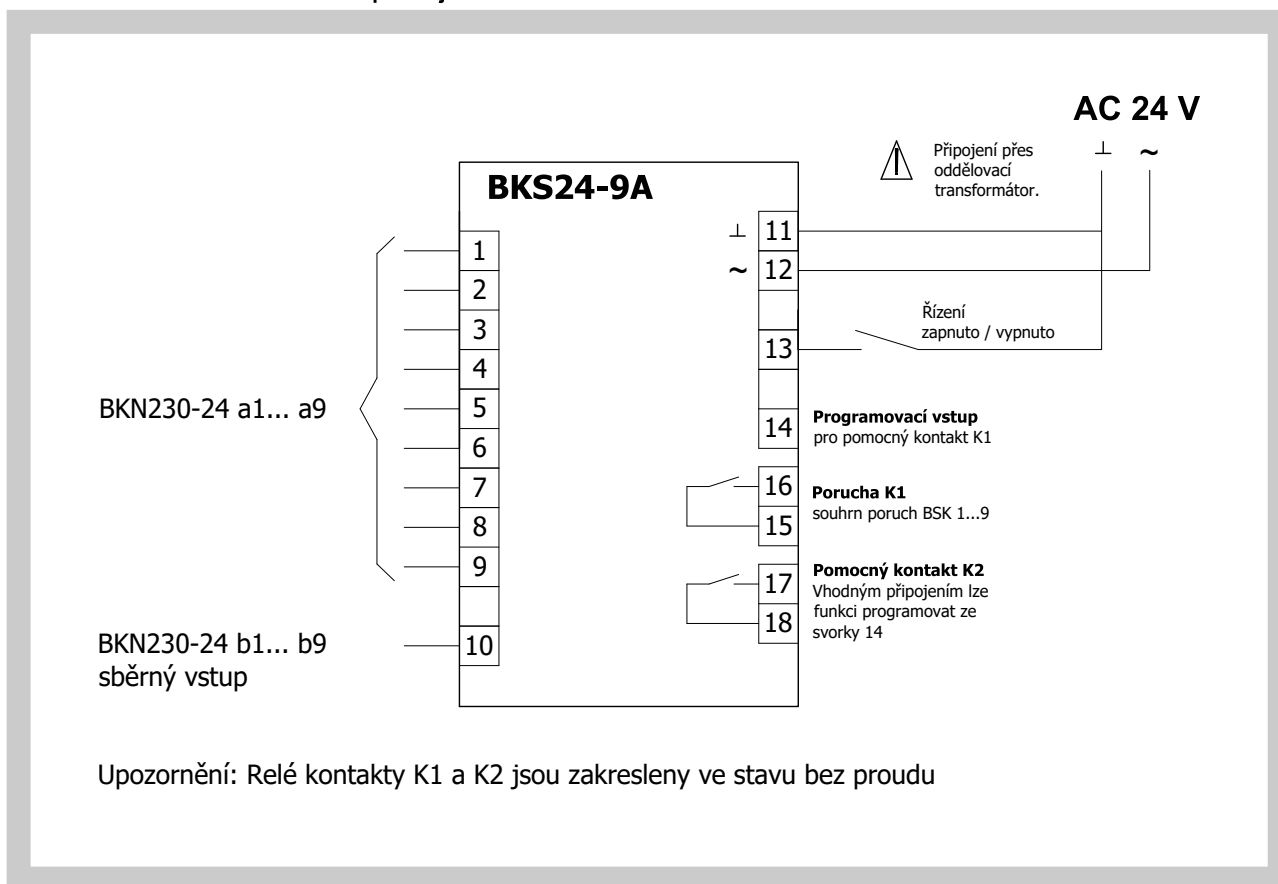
AC 24 V

Připojení přes oddělovací transformátor.

$\perp$ ~

BKS24-9A

$\perp$ 11

~ 12

Řízení zapnuto / vypnuto

13

14 **Programovací vstup** pro pomocný kontakt K1

16 **Porucha K1** souhrn poruch BSK 1...9

15

17 **Pomocný kontakt K2** Vhodným připojením lze funkci programovat ze svorky 14

18

1
2
3
4
5
6
7
8
9

BKN230-24 a1... a9

10

BKN230-24 b1... b9
sběrný vstup

Upozornění: Relé kontakty K1 a K2 jsou zakresleny ve stavu bez proudu